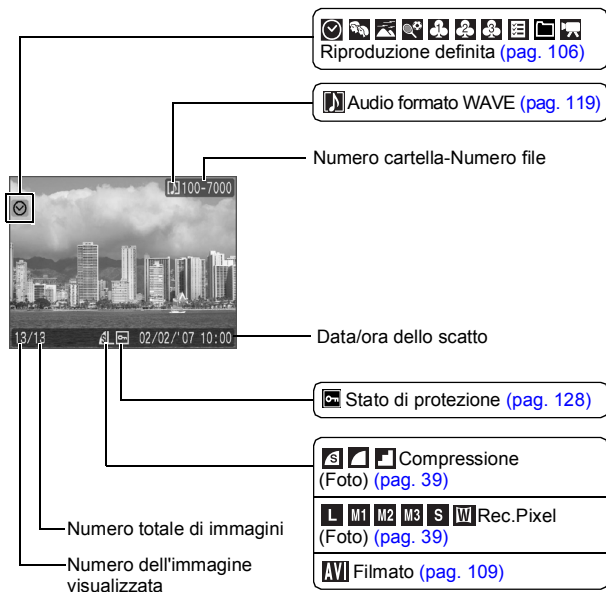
Riproduzione definita (pag. 106)

Audio formato WAVE (pag. 119)

Numero cartella-Numero file

100-7000

13/13

02/02/'07 10:00

Data/ora dello scatto

Stato di protezione (pag. 128)

Compressione (Foto) (pag. 39)

L M1 M2 M3 S W Rec.Pixel (Foto) (pag. 39)

AVI Filmato (pag. 109)

Numero totale di immagini

Numero dell'immagine visualizzata